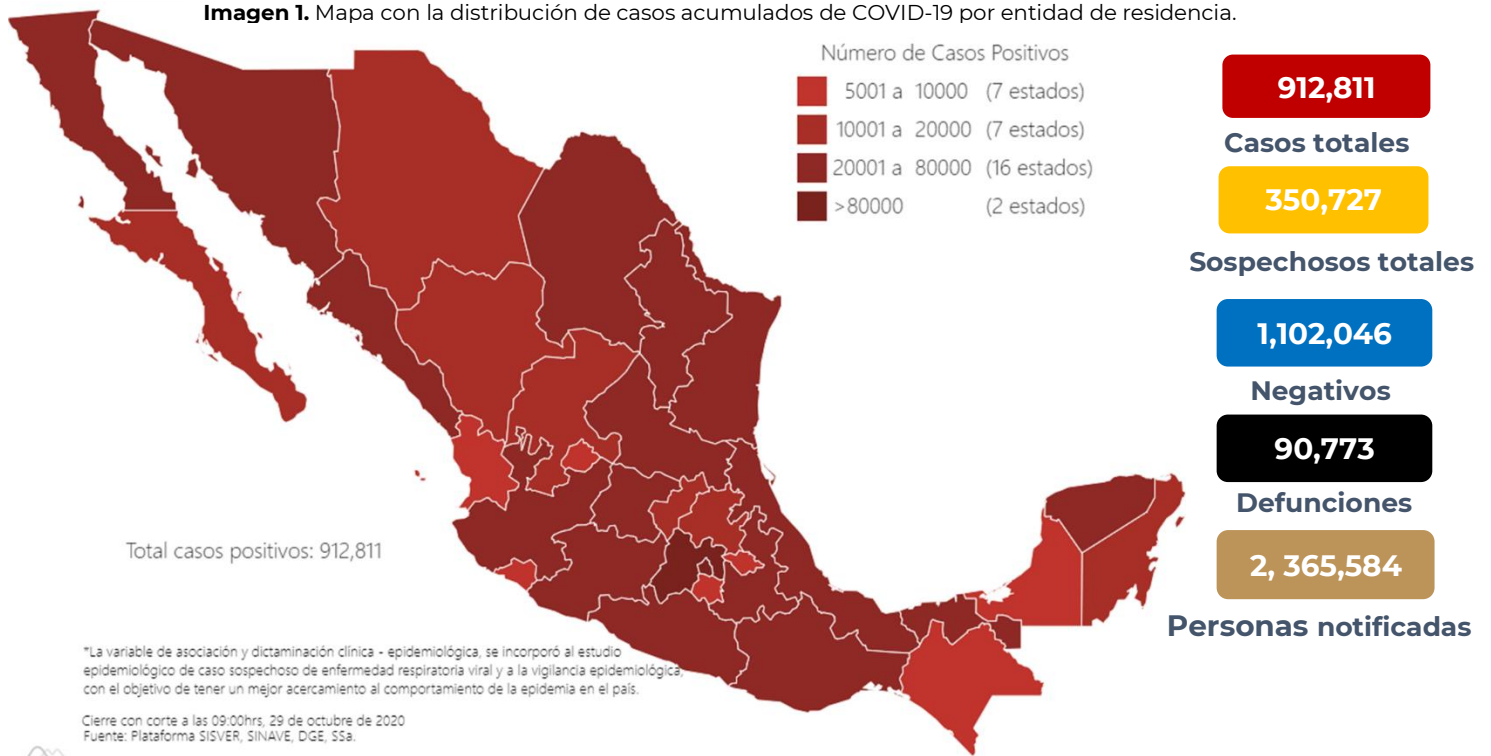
**Imagen 1.** Mapa con la distribución de casos acumulados de COVID-19 por entidad de residencia.

Número de Casos Positivos
5001 a 10000 (7 estados)
10001 a 20000 (7 estados)
20001 a 80000 (16 estados)
>80000 (2 estados)

912,811
Casos totales

350,727
Sospechosos totales

1,102,046
Negativos

90,773
Defunciones

2, 365,584
Personas notificadas

Total casos positivos: 912,811

*La variable de asociación y dictaminación clínica - epidemiológica, se incorporó al estudio epidemiológico de caso sospechoso de enfermedad respiratoria viral y a la vigilancia epidemiológica, con el objetivo de tener un mejor acercamiento al comportamiento de la epidemia en el país.

Cierre con corte a las 09:00hrs, 29 de octubre de 2020
Fuente: Plataforma SISVER, SINAVE, DGE, SSa.